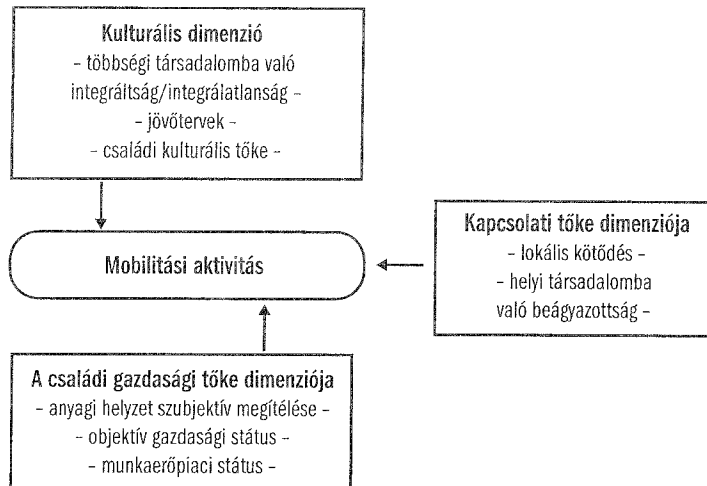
Kulturális dimenzió
- többségi társadalomba való integráltság/integrálatlanság -
- jövőtervek -
- családi kulturális tőke -

Mobilitási aktivitás

Kapcsolati tőke dimenziója
- lokális kötődés -
- helyi társadalomba való beágyazottság -

A családi gazdasági tőke dimenziója
- anyagi helyzet szubjektív megítélése -
- objektív gazdasági státus -
- munkaerőpiaci státus -